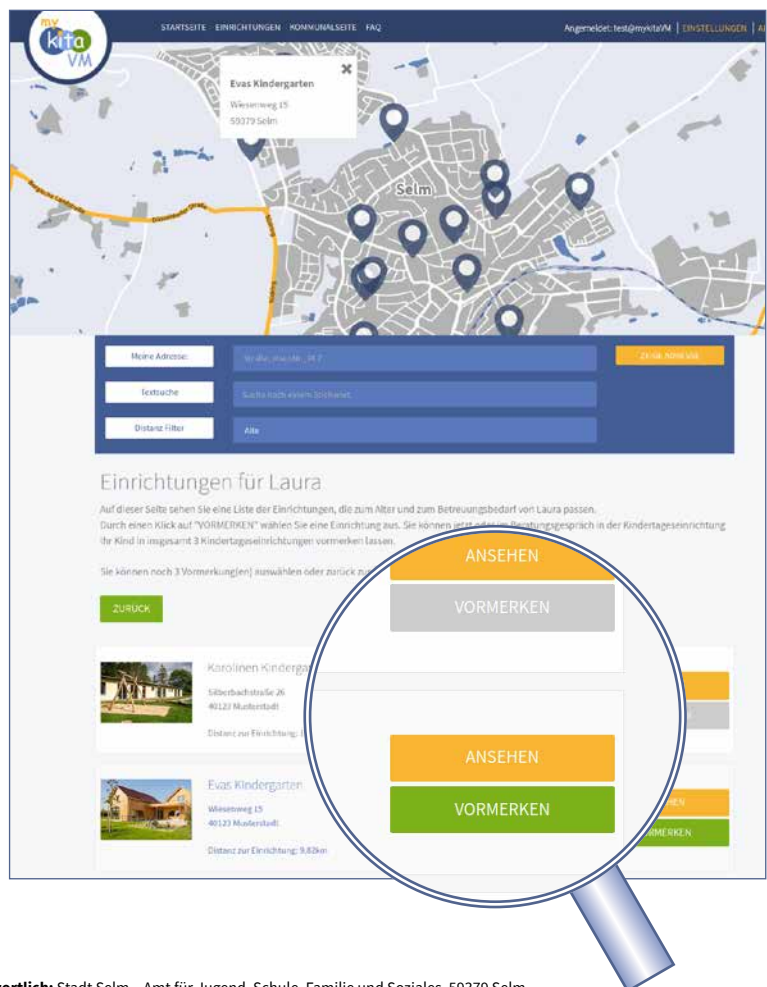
my kita VM

STARTSEITE EINRICHTUNGEN KOMMUNALSEITE FAQ

Angemeldet: test@mykitaVM | EINSTELLUNGEN | A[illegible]

Evas Kindergarten
Wiesenweg 15
59379 Selm

Selm

Meine Adresse: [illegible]

ZENTRIEREN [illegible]

Textsuche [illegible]

Distanz Filter Alle

Einrichtungen für Laura

Auf dieser Seite sehen Sie eine Liste der Einrichtungen, die zum Alter und zum Betreuungsbedarf von Laura passen.
Durch einen Klick auf "VORMERKEN" wählen Sie eine Einrichtung aus. Sie können jetzt oder im Beratungsgespräch in der Kindertageseinrichtung Ihr Kind in insgesamt 3 Kindertageseinrichtungen vormerken lassen.

Sie können noch 3 Vormerkung(en) auswählen oder zurück zu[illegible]

ZURÜCK

ANSEHEN

VORMERKEN

Karolinen Kinderga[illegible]
Silberbachstraße 26
40123 Musterstadt
Distanz zur Einrichtung: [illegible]

ANSEHEN

VORMERKEN

Evas Kindergarten
Wiesenweg 15
40123 Musterstadt
Distanz zur Einrichtung: 9,82km

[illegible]HEN
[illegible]RMERKEN

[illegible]ortlich: Stadt Selm – Amt für Jugend, Schule, Familie und Soziales, 59379 Selm